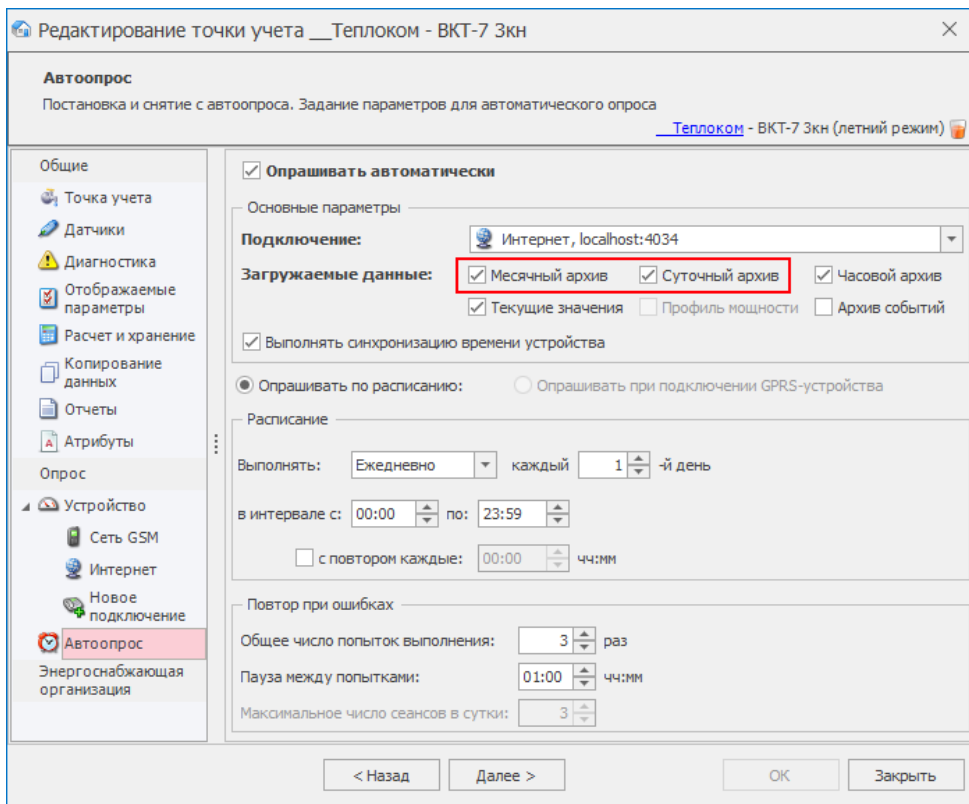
Редактирование точки учета __Теплоком - ВКТ-7 3кн

Автоопрос
Постановка и снятие с автоопроса. Задание параметров для автоматического опроса
__Теплоком - ВКТ-7 3кн (летний режим)

Общие
Точка учета
Датчики
Диагностика
Отображаемые параметры
Расчет и хранение
Копирование данных
Отчеты
Атрибуты
Опрос
Устройство
Сеть GSM
Интернет
Новое подключение
Автоопрос
Энергоснабжающая организация

Опрашивать автоматически

Основные параметры
Подключение: Интернет, localhost:4034
Загружаемые данные: Месячный архив Суточный архив Часовой архив
Текущие значения Профиль мощности Архив событий
Выполнять синхронизацию времени устройства

Опрашивать по расписанию: Опрашивать при подключении GPRS-устройства

Расписание
Выполнять: Ежедневно каждый 1 -й день
в интервале с: 00:00 по: 23:59
с повтором каждые: 00:00 чч:мм

Повтор при ошибках
Общее число попыток выполнения: 3 раз
Пауза между попытками: 01:00 чч:мм
Максимальное число сеансов в сутки: 3

< Назад Далее > OK Закрыть